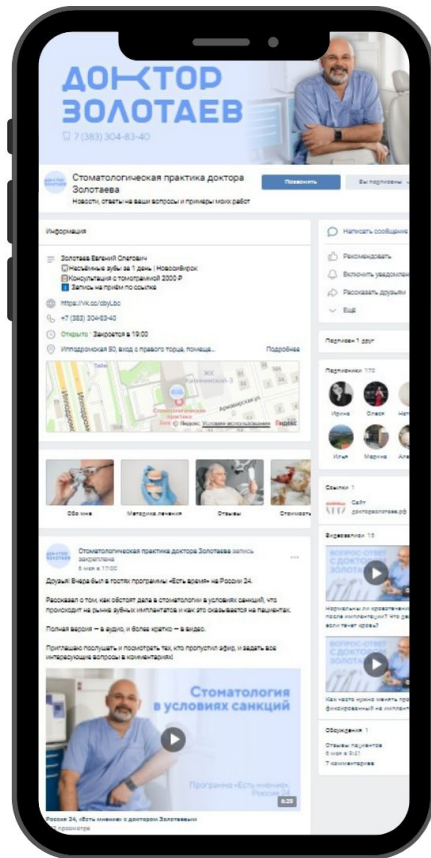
ДОКТОР ЗОЛОТАЕВ
7 (383) 304-83-40

Стоматологическая практика доктора Золотаева
Новости, ответы на ваши вопросы и примеры моих работ

Позвонить
Вы подписаны

Информация

Золотаев Евгений Олегович
Несъёмные зубы за 1 день | Новосибирск
Консультация с томограммой 2000 Р
Запись на приём по ссылке

https://vk.cc/cbyLbc
+7 (383) 304-83-40
Открыто · Закроется в 19:00
Ипподромская 50, вход с правого торца, помеща...
Подробнее

Стоматологическая практика
Яндекс
Условия использования

Обо мне
Методика лечения
Отзывы
Стоимость

Стоматологическая практика доктора Золотаева запись закреплена
5 мая в 17:00

Друзья! Вчера был в гостях программы «Есть время» на России 24.

Рассказал о том, как обстоят дела в стоматологии в условиях санкций, что происходит на рынке зубных имплантатов и как это сказывается на пациентах.

Полная версия — в аудио, а более кратко — в видео.

Приглашаю послушать и посмотреть тем, кто пропустил эфир, и задать все интересующие вопросы в комментариях!

Стоматология в условиях санкций
Программа «Есть мнение»
Россия 24
8:28

Россия 24, «Есть мнение» с доктором Золотаевым
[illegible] просмотров

Написать сообщение
Рекомендовать
Включить уведомления
Рассказать друзьям
Ещё

Подписан 1 друг

Подписчики 172
Ирина
Олеся
Нат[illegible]
Илья
Марина
Але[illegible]

Ссылки 1
Сайт
докторзолотаев.рф

Видеозаписи 15
ВОПРОС-ОТВЕТ С ДОКТОРОМ ЗОЛОТАЕВЫМ
Нормально ли кровотечение после имплантации? Что делать, если течет кровь?
ЗОЛОТАЕВ
Как часто нужно менять протез на фиксированный на имплантах?

Обсуждения 1
Отзывы пациентов
8 мая в 8:47
7 комментариев